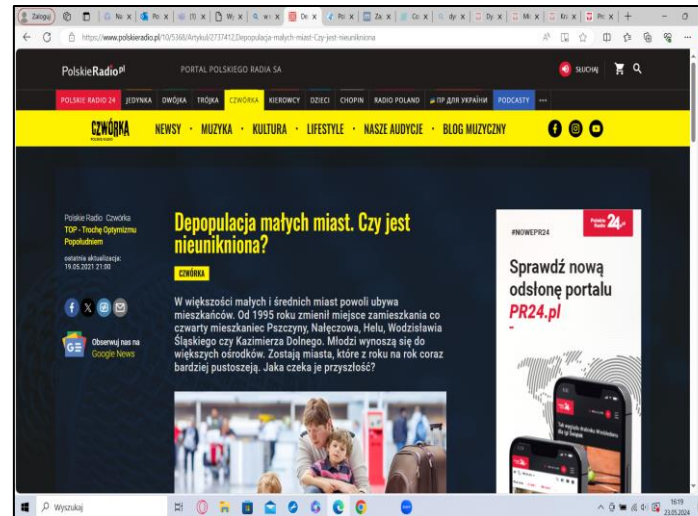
Zaloguj | Nx | Po x | (1) x | W x | w x | Dε x | Po x | Za x | Co x | dy x | Dy x | Mi x | Kr x | Pr x | +

https://www.polskieradio.pl/10/5368/Artykul/2737412,Depopulacja-malych-miast-Czy-jest-nieunikniona

PolskieRadio.pl PORTAL POLSKIEGO RADIA SA SŁUCHAJ

POLSKIE RADIO 24 JEDYNKA DWÓJKA TRÓJKA CZWÓRKA KIEROWCY DZIECI CHOPIN RADIO POLAND ПР ДЛЯ УКРАЇНИ PODCASTY ...

CZWÓRKA NEWSY · MUZYKA · KULTURA · LIFESTYLE · NASZE AUDYCJE · BLOG MUZYCZNY

Polskie Radio Czwórka
TOP - Trochę Optymizmu Popołudniem
ostatnia aktualizacja: 19.05.2021 21:00

Depopulacja małych miast. Czy jest nieunikniona?

CZWÓRKA

W większości małych i średnich miast powoli ubywa mieszkańców. Od 1995 roku zmienił miejsce zamieszkania co czwarty mieszkaniec Pszczyny, Nałęczowa, Helu, Wodzisławia Śląskiego czy Kazimierza Dolnego. Młodzi wynoszą się do większych ośrodków. Zostają miasta, które z roku na rok coraz bardziej pustoszeją. Jaka czeka je przyszłość?

Obserwuj nas na Google News

Polskie Radio 24
#NOWEPR24
Sprawdź nową odsłonę portalu
PR24.pl

Wyszukaj

16:19
23.05.2024